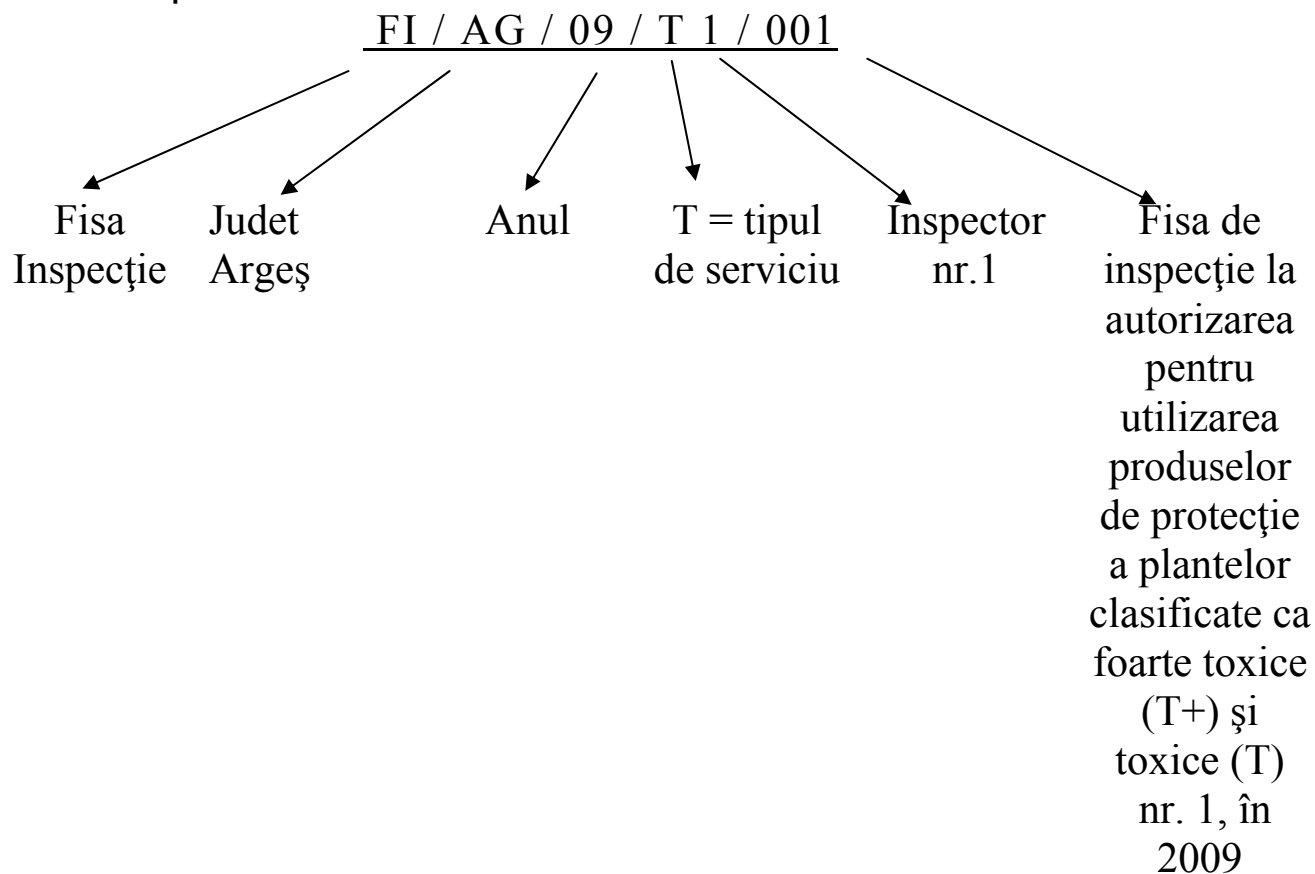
FI / AG / 09 / T 1 / 001

Fisa Inspecţie

Judet Argeş

Anul

T = tipul de serviciu

Inspector nr.1

Fisa de inspecţie la autorizarea pentru utilizarea produselor de protecţie a plantelor clasificate ca foarte toxice (T+) şi toxice (T) nr. 1, în 2009